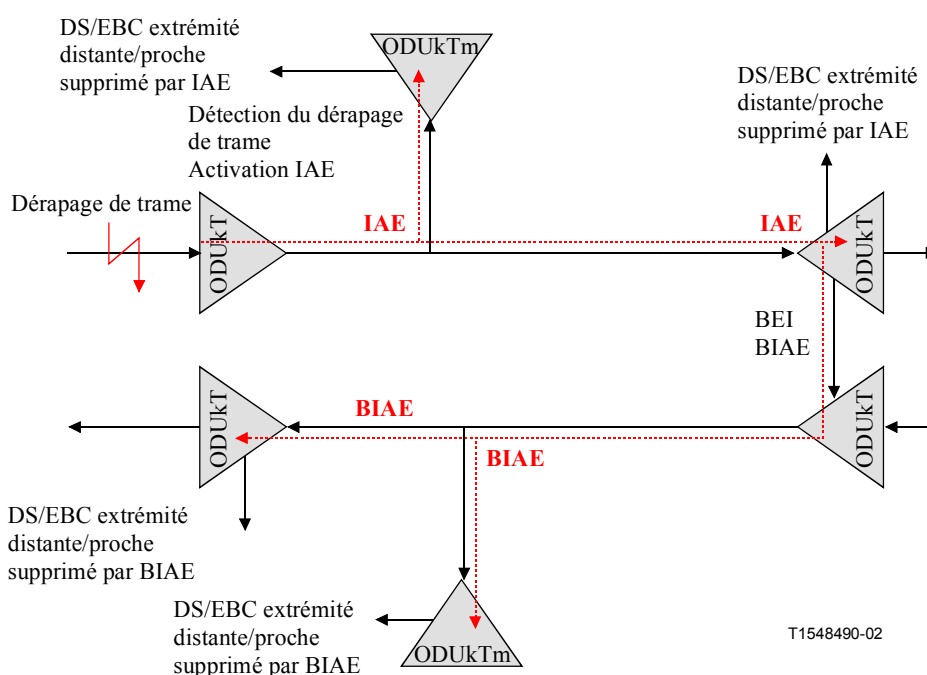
DS/EBC extrémité distante/proche supprimé par IAE

ODUkTm

Détection du dérapage de trame
Activation IAE

DS/EBC extrémité distante/proche supprimé par IAE

Dérapage de trame

ODUkT

IAE

IAE

ODUkT

BEI
BIAE

ODUkT

BIAE

ODUkT

BIAE

DS/EBC extrémité distante/proche supprimé par BIAE

DS/EBC extrémité distante/proche supprimé par BIAE

ODUkTm

T1548490-02